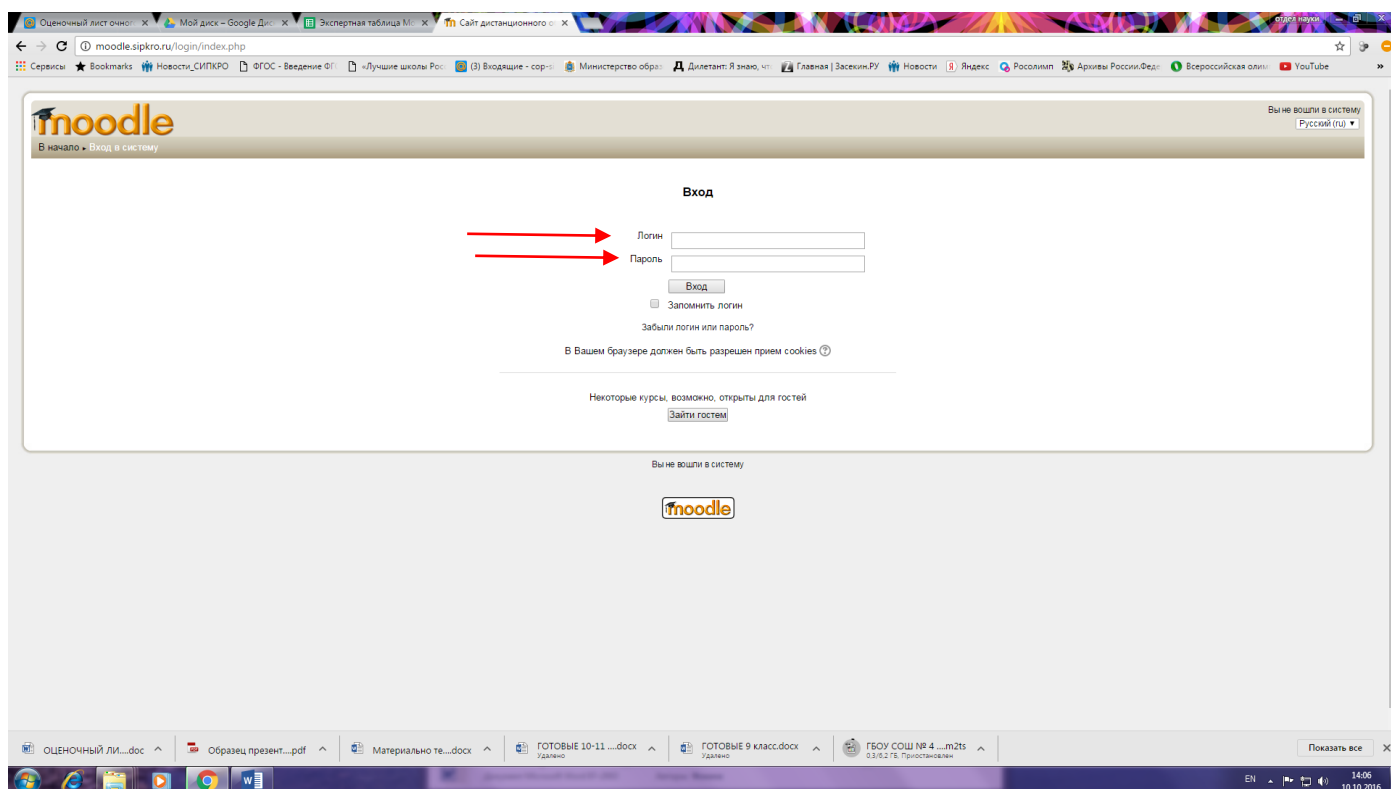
Оценочный лист очно ×
Мой диск – Google Дис ×
Экспертная таблица М ×
Сайт дистанционного о ×
отдел науки
moodle.sipkro.ru/login/index.php
Сервисы Bookmarks Новости_СИПКРО ФГОС - Введение ФГ «Лучшие школы Рос (3) Входящие - cop-s Министерство обра Дилетант: Я знаю, что Главная | Засекин.РУ Новости Яндекс Росолимп Архивы России.Феде Всероссийская олим YouTube

moodle
Вы не вошли в систему
Русский (ru)
В начало ▸ Вход в систему

Вход

Логин
Пароль
Вход
Запомнить логин
Забыли логин или пароль?
В Вашем браузере должен быть разрешен прием cookies

Некоторые курсы, возможно, открыты для гостей
Зайти гостем

Вы не вошли в систему

moodle

ОЦЕНОЧНЫЙ ЛИ....doc
Образец презент....pdf
Материально те....docx
ГОТОВЫЕ 10-11 ....docx Удалено
ГОТОВЫЕ 9 класс.docx Удалено
ГБОУ СОШ № 4 ....m2ts 0,3/6,2 ГБ, Приостановлен
Показать все
EN 14:06 10.10.2016